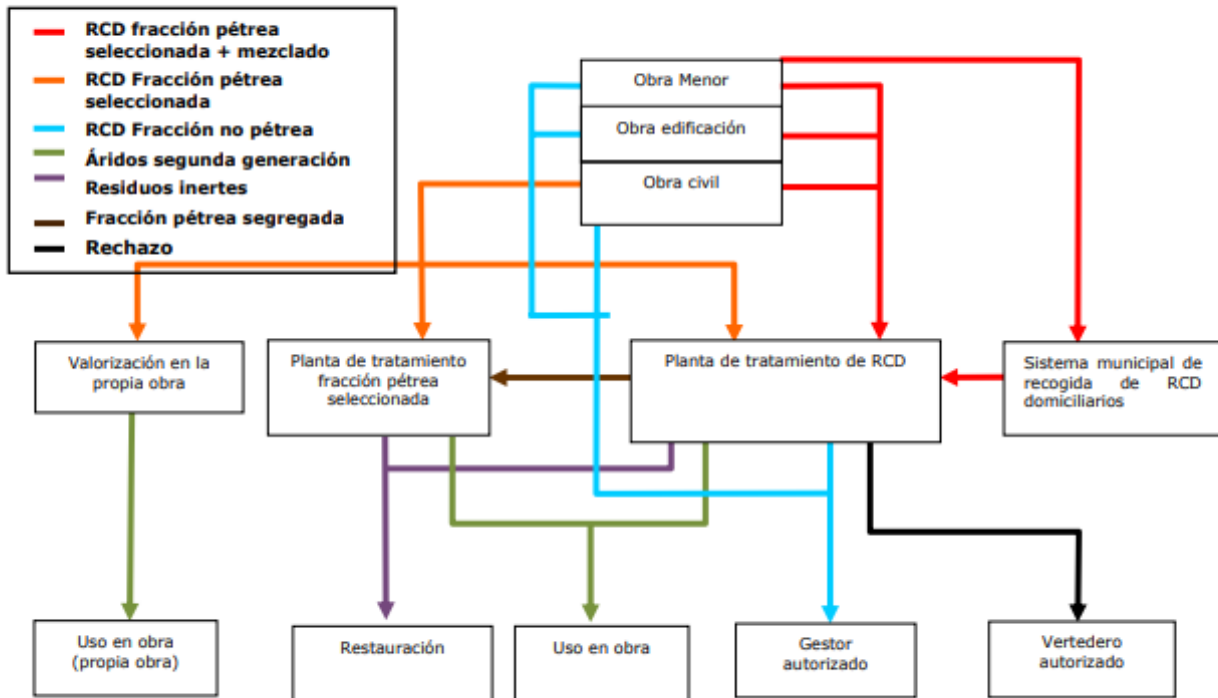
RCD fracción pétrea seleccionada + mezclado
RCD Fracción pétrea seleccionada
RCD Fracción no pétrea
Áridos segunda generación
Residuos inertes
Fracción pétrea segregada
Rechazo

Obra Menor
Obra edificación
Obra civil

Valorización en la propia obra
Planta de tratamiento fracción pétrea seleccionada
Planta de tratamiento de RCD
Sistema municipal de recogida de RCD domiciliarios

Uso en obra (propia obra)
Restauración
Uso en obra
Gestor autorizado
Vertedero autorizado